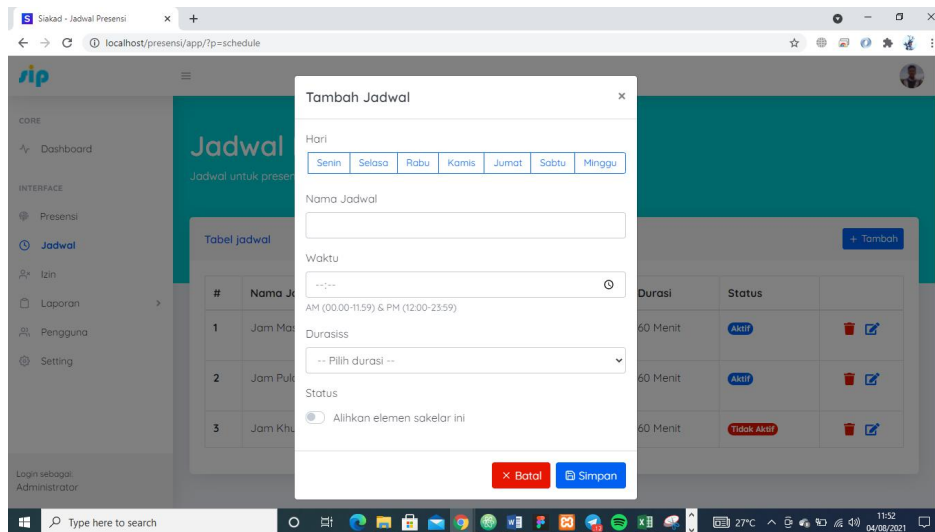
Siakad - Jadwal Presensi
localhost/presensi/app/?p=schedule

sip

CORE
Dashboard
INTERFACE
Presensi
Jadwal
Izin
Laporan
Pengguna
Setting

Login sebagai:
Administrator

Jadwal
Jadwal untuk presen

Tabel jadwal
+ Tambah

| # | Nama Ja | Durasi | Status |
|---|---|---|---|
| 1 | Jam Mas | 60 Menit | Aktif |
| 2 | Jam Pula | 60 Menit | Aktif |
| 3 | Jam Khu | 60 Menit | Tidak Aktif |

Tambah Jadwal
×
Hari
Senin Selasa Rabu Kamis Jumat Sabtu Minggu
Nama Jadwal
Waktu
--:--
AM (00:00-11:59) & PM (12:00-23:59)
Durasiss
-- Pilih durasi --
Status
Alihkan elemen sakelar ini
× Batal
Simpan

Type here to search
27°C
11:52
04/08/2021